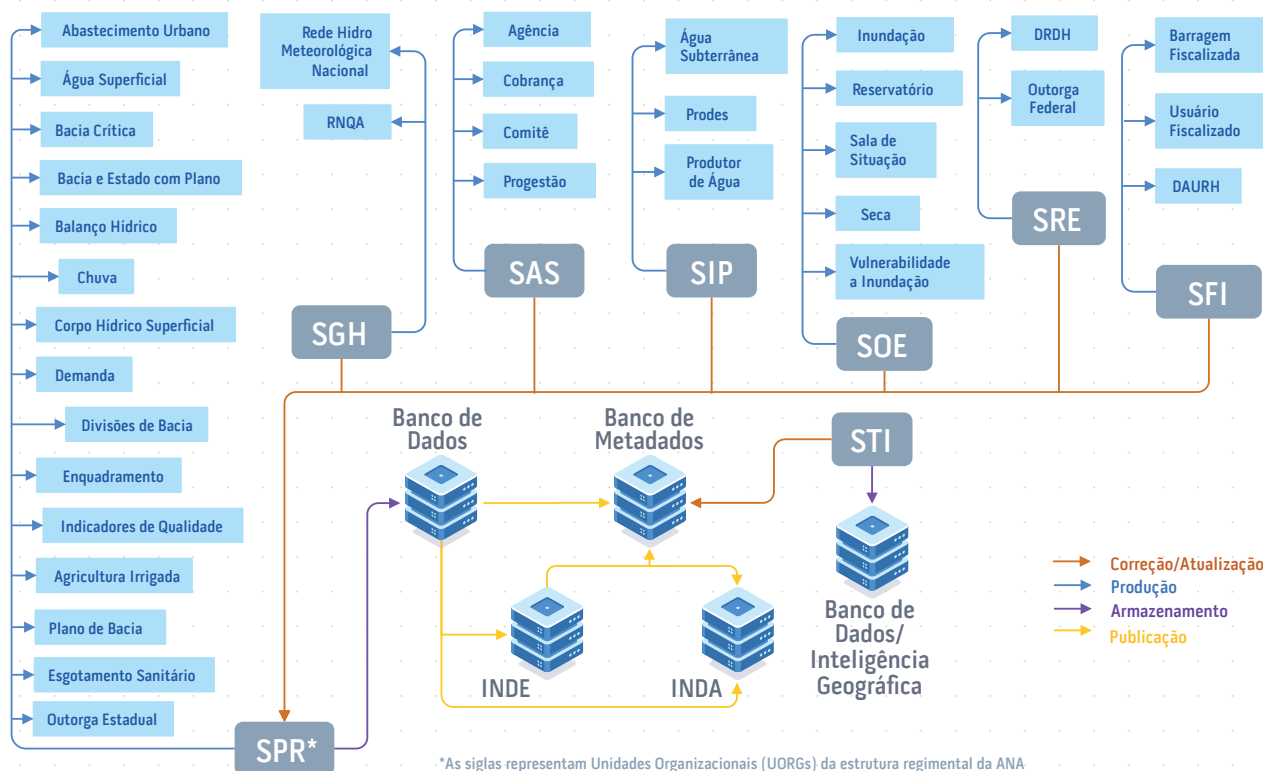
Abastecimento Urbano
Água Superficial
Bacia Crítica
Bacia e Estado com Plano
Balanço Hídrico
Chuva
Corpo Hídrico Superficial
Demanda
Divisões de Bacia
Enquadramento
Indicadores de Qualidade
Agricultura Irrigada
Plano de Bacia
Esgotamento Sanitário
Outorga Estadual

Rede Hidro Meteorológica Nacional
RNQA
SGH

Agência
Cobrança
Comitê
Progestão
SAS

Água Subterrânea
Prodes
Produtor de Água
SIP

Inundação
Reservatório
Sala de Situação
Seca
Vulnerabilidade a Inundação
SOE

DRDH
Outorga Federal
SRE

Barragem Fiscalizada
Usuário Fiscalizado
DAURH
SFI

Banco de Dados
Banco de Metadados
STI
INDE
INDA
Banco de Dados/ Inteligência Geográfica

Correção/Atualização
Produção
Armazenamento
Publicação

SPR*

*As siglas representam Unidades Organizacionais (UORGs) da estrutura regimental da ANA